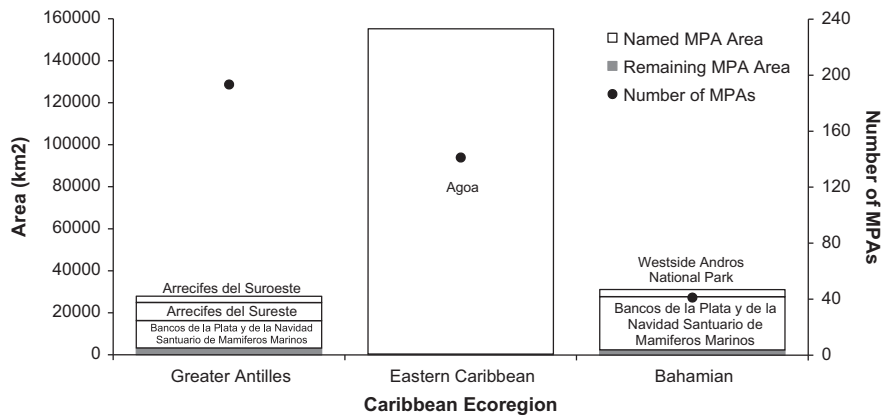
160000
140000
120000
100000
80000
60000
40000
20000
0

Area (km2)

240
200
160
120
80
40
0

Number of MPAs

Named MPA Area
Remaining MPA Area
Number of MPAs

Arrecifes del Suroeste
Arrecifes del Sureste
Bancos de la Plata y de la Navidad Santuario de Mamiferos Marinos

Agoa

Westside Andros National Park
Bancos de la Plata y de la Navidad Santuario de Mamiferos Marinos

Greater Antilles
Eastern Caribbean
Bahamian

Caribbean Ecoregion